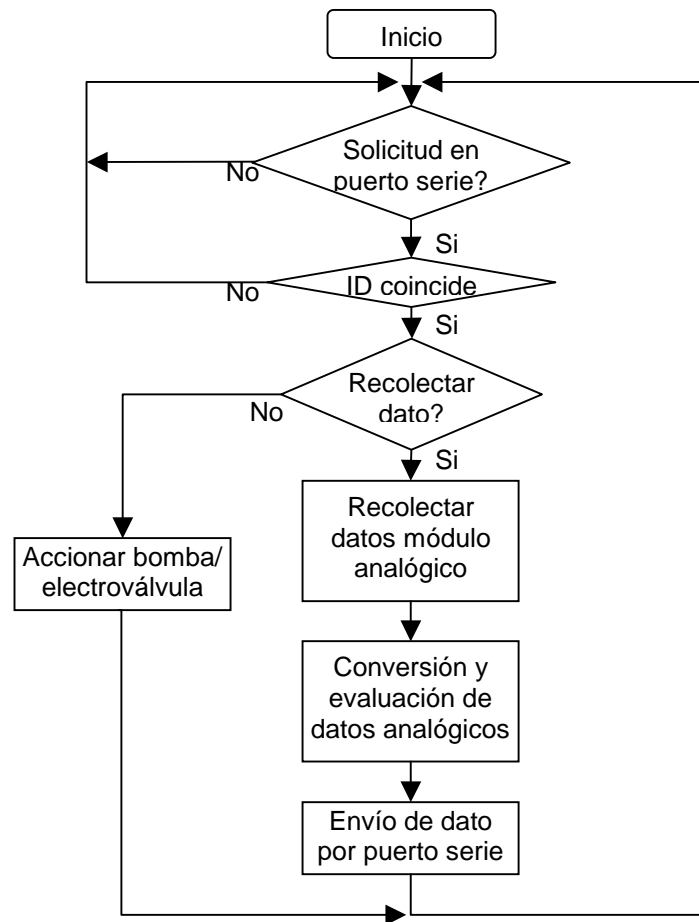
Inicio

Solicitud en puerto serie?

No

Si

No

ID coincide

Si

Recolectar dato?

No

Si

Accionar bomba/ electroválvula

Recolectar datos módulo analógico

Conversión y evaluación de datos analógicos

Envío de dato por puerto serie